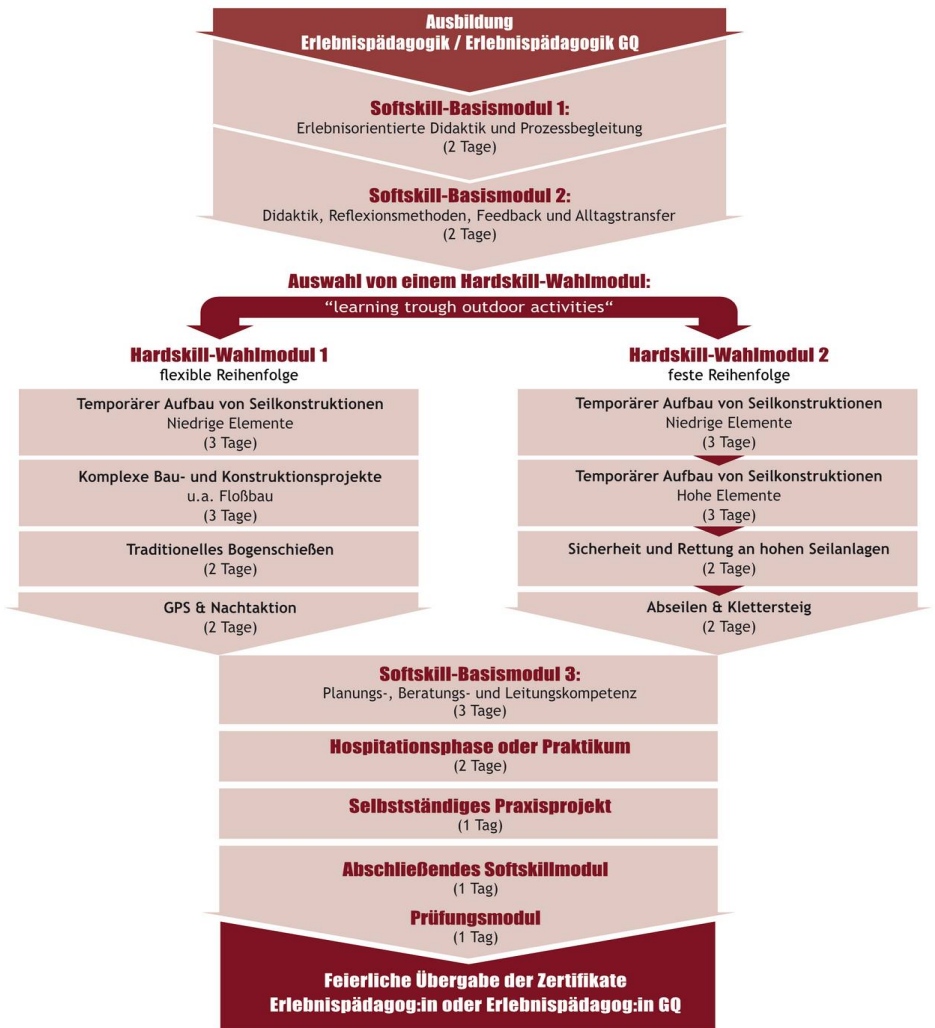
Ausbildung
Erlebnispädagogik / Erlebnispädagogik GQ

Softskill-Basismodul 1:
Erlebnisorientierte Didaktik und Prozessbegleitung
(2 Tage)

Softskill-Basismodul 2:
Didaktik, Reflexionsmethoden, Feedback und Alltagstransfer
(2 Tage)

Auswahl von einem Hardskill-Wahlmodul:
“learning trough outdoor activities“

Hardskill-Wahlmodul 1
flexible Reihenfolge

Temporärer Aufbau von Seilkonstruktionen
Niedrige Elemente
(3 Tage)

Komplexe Bau- und Konstruktionsprojekte
u.a. Floßbau
(3 Tage)

Traditionelles Bogenschießen
(2 Tage)

GPS & Nachtaktion
(2 Tage)

Hardskill-Wahlmodul 2
feste Reihenfolge

Temporärer Aufbau von Seilkonstruktionen
Niedrige Elemente
(3 Tage)

Temporärer Aufbau von Seilkonstruktionen
Hohe Elemente
(3 Tage)

Sicherheit und Rettung an hohen Seilanlagen
(2 Tage)

Abseilen & Klettersteig
(2 Tage)

Softskill-Basismodul 3:
Planungs-, Beratungs- und Leitungskompetenz
(3 Tage)

Hospitationsphase oder Praktikum
(2 Tage)

Selbstständiges Praxisprojekt
(1 Tag)

Abschließendes Softskillmodul
(1 Tag)

Prüfungsmodul
(1 Tag)

Feierliche Übergabe der Zertifikate
Erlebnispädagog:in oder Erlebnispädagog:in GQ